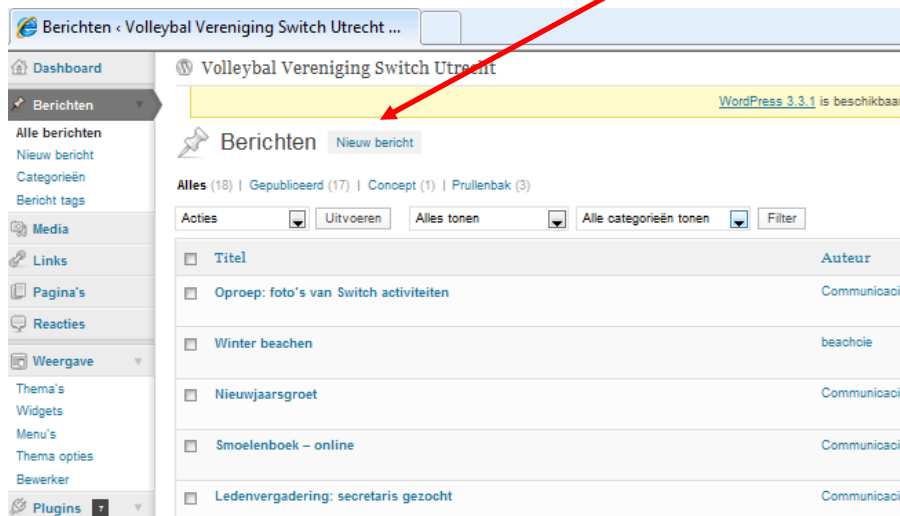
Berichten ‹ Volleybal Vereniging Switch Utrecht ...

Dashboard

Berichten

Alle berichten
Nieuw bericht
Categorieën
Bericht tags

Media

Links

Pagina's

Reacties

Weergave

Thema's
Widgets
Menu's
Thema opties
Bewerker

Plugins 7

Volleybal Vereniging Switch Utrecht

WordPress 3.3.1 is beschikbaa

Berichten Nieuw bericht

Alles (18) | Gepubliceerd (17) | Concept (1) | Prullenbak (3)

Acties Uitvoeren Alles tonen Alle categorieën tonen Filter

| | Titel | Auteur |
|---|---|---|
| | Oproep: foto's van Switch activiteiten | Communicaci |
| | Winter beachen | beachcie |
| | Nieuwjaarsgroet | Communicaci |
| | Smoelenboek – online | Communicaci |
| | Ledenvergadering: secretaris gezocht | Communicaci |